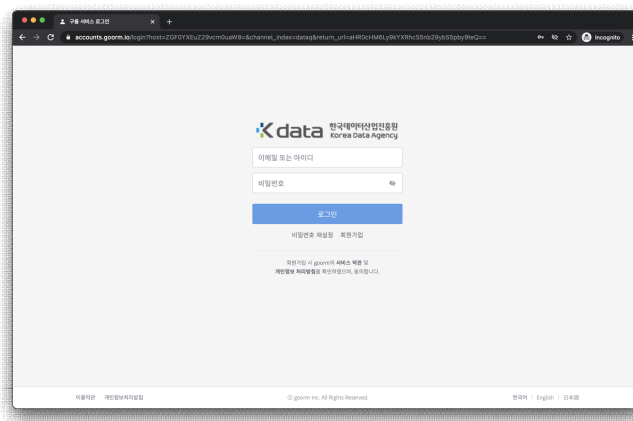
구름 서비스 로그인

accounts.goorm.io/login?host=ZGF0YXEuZ29vcm0uaW8=&channel_index=dataq&return_url=aHR0cHM6Ly9kYXRhcS5nb29ybS5pby9teQ==

Incognito

Kdata 한국데이터산업진흥원 Korea Data Agency

이메일 또는 아이디

비밀번호

로그인

비밀번호 재설정 회원가입

회원가입 시 goorm의 서비스 약관 및 개인정보 처리방침을 확인하였으며, 동의합니다.

이용약관 개인정보처리방침

© goorm Inc. All Rights Reserved.

한국어 | English | 日本語